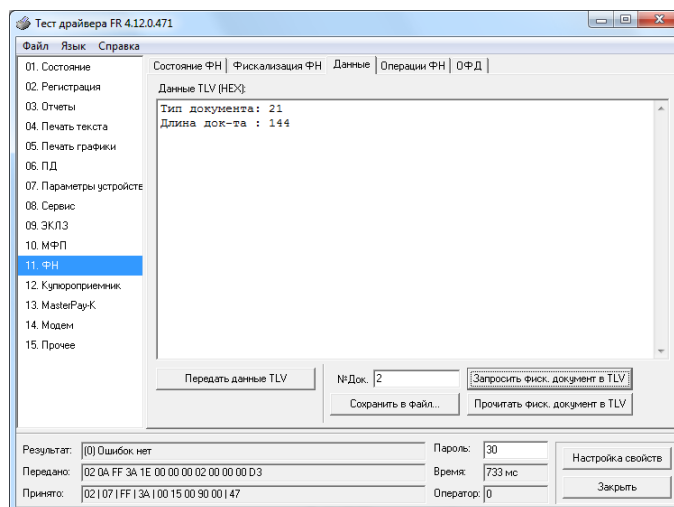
Тест драйвера FR 4.12.0.471

Файл Язык Справка

01. Состояние
02. Регистрация
03. Отчеты
04. Печать текста
05. Печать графики
06. ПД
07. Параметры устройств
08. Сервис
09. ЭКЛЗ
10. МФП
11. ФН
12. Купюроприемник
13. MasterPay-K
14. Модем
15. Прочее

Состояние ФН | Фискализация ФН | Данные | Операции ФН | ОФД

Данные TLV (HEX):

Тип документа: 21
Длина док-та : 144

Передать данные TLV

№Док. 2

Запросить фиск. документ в TLV

Сохранить в файл...

Прочитать фиск. документ в TLV

Результат: (0) Ошибок нет

Передано: 02 0A FF 3A 1E 00 00 00 02 00 00 00 D3

Принято: 02 | 07 | FF | 3A | 00 15 00 90 00 | 47

Пароль: 30

Время: 733 мс

Оператор: 0

Настройка свойств

Закрыть